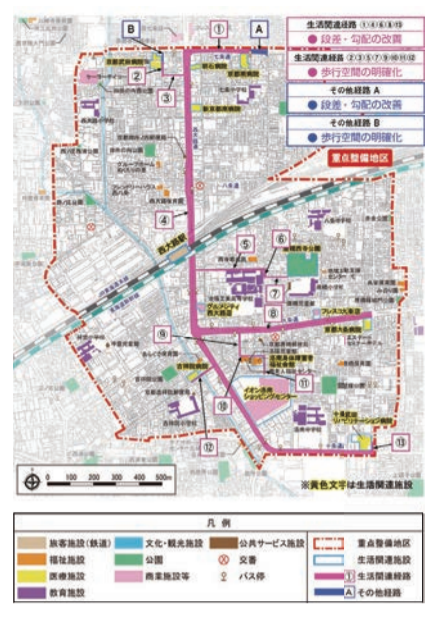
生活関連経路 ①④⑥⑧⑩
● 段差・勾配の改善

生活関連経路 ②③⑤⑦⑨⑪⑫
● 歩行空間の明確化

その他経路 A
● 段差・勾配の改善

その他経路 B
● 歩行空間の明確化

重点整備地区

① A B ② ③ ④ ⑤ ⑥ ⑦ ⑧ ⑨ ⑩ ⑪ ⑫ ⑬

西大路駅

イオンモール京都桂川
ショッピングセンター

0 100 200 300 400 500m

※黄色文字は生活関連施設

凡 例

| | | | |
|---|---|---|---|
| 旅客施設(鉄道) | 文化・観光施設 | 公共サービス施設 | 重点整備地区 |
| 福祉施設 | 公園 | ⊗ 交番 | 生活関連施設 |
| 医療施設 | 商業施設等 | ♀ バス停 | ① 生活関連経路 |
| 教育施設 | | | A その他経路 |